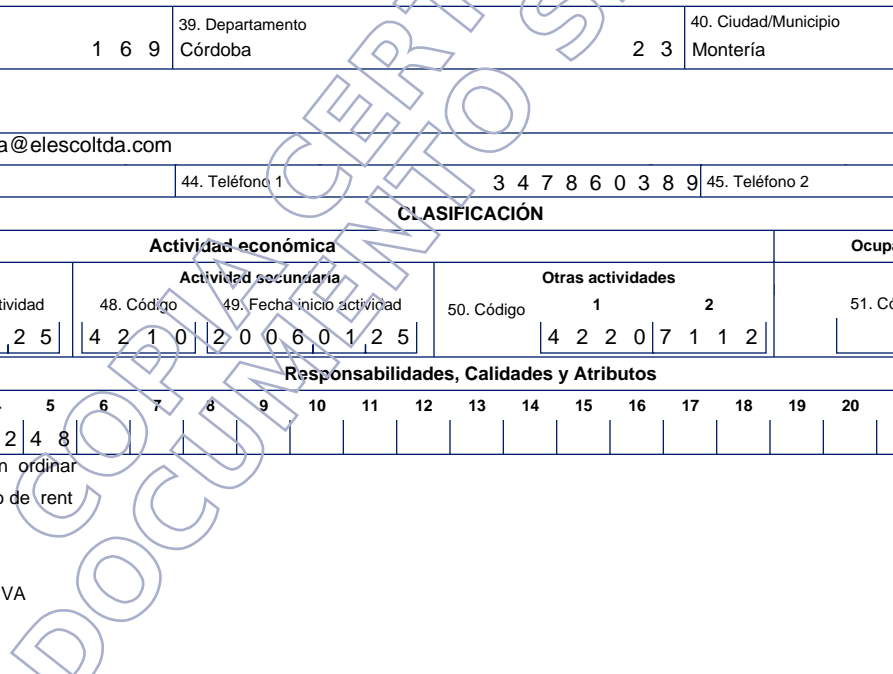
| | 39. Departamento | | 40. Ciudad/Municipio |
|---|---|---|---|
| 1 6 9 | Córdoba | 2 3 | Montería |

a@elescoltda.com

44. Teléfono 1 3 4 7 8 6 0 3 8 9 45. Teléfono 2

CLASIFICACIÓN

Actividad económica

Ocupa

| tividad | Actividad secundaria | | Otras actividades | | | 51. Có |
|---|---|---|---|---|---|---|
| | 48. Código | 49. Fecha inicio actividad | 50. Código | 1 | 2 | |
| 2 5 | 4 2 1 0 | 2 0 0 6 0 1 2 5 | | 4 2 2 0 | 7 1 1 2 | |

Responsabilidades, Calidades y Atributos

| | 5 | 6 | 7 | 8 | 9 | 10 | 11 | 12 | 13 | 14 | 15 | 16 | 17 | 18 | 19 | 20 |
|---|---|---|---|---|---|---|---|---|---|---|---|---|---|---|---|---|
| 2 | 4 8 | | | | | | | | | | | | | | | |

n ordinar

o de rent

VA